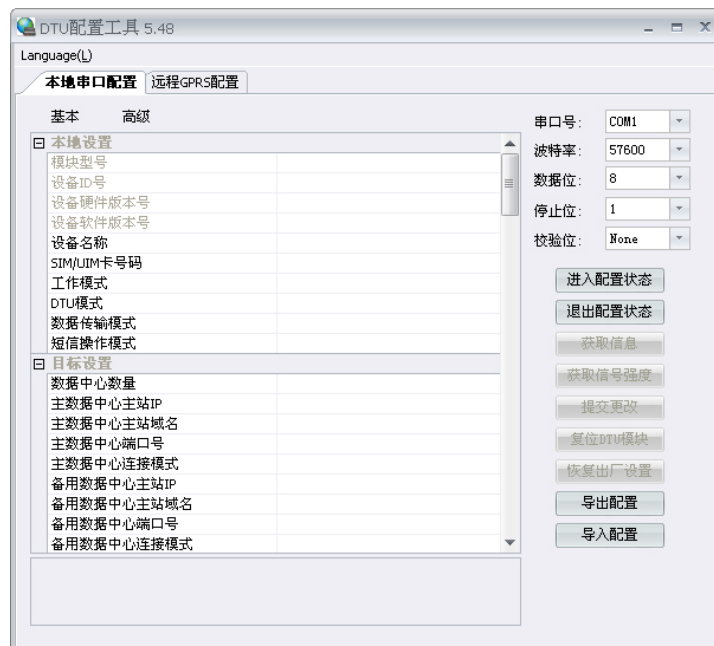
DTU配置工具 5.48

Language(L)

本地串口配置 远程GPRS配置

基本 高级

本地设置
模块型号
设备ID号
设备硬件版本号
设备软件版本号
设备名称
SIM/UIM卡号码
工作模式
DTU模式
数据传输模式
短信操作模式
目标设置
数据中心数量
主数据中心主站IP
主数据中心主站域名
主数据中心端口号
主数据中心连接模式
备用数据中心主站IP
备用数据中心主站域名
备用数据中心端口号
备用数据中心连接模式

串口号: COM1
波特率: 57600
数据位: 8
停止位: 1
校验位: None

进入配置状态
退出配置状态
获取信息
获取信号强度
提交更改
复位DTU模块
恢复出厂设置
导出配置
导入配置